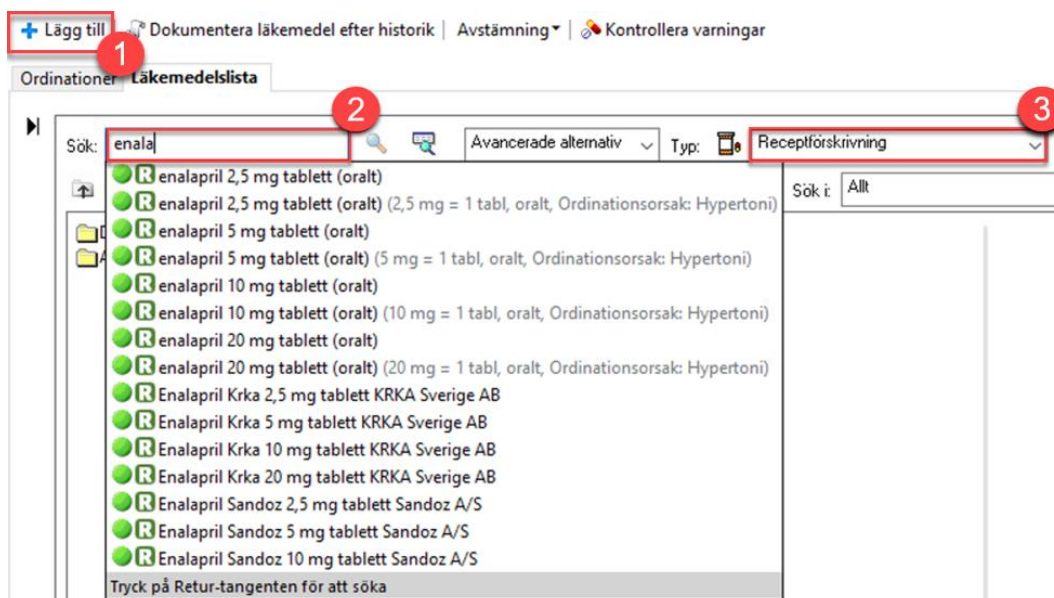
Lägg till 1 Dokumentera läkemedel efter historik | Avstämning | Kontrollera varningar

Ordinationer Läkemedelslista

2 3

Sök: enala Avancerade alternativ Typ: Receptförskrivning

Sök i: Allt

R enalapril 2,5 mg tablett (oralt)
R enalapril 2,5 mg tablett (oralt) (2,5 mg = 1 tabl, oralt, Ordinationsorsak: Hypertoni)
R enalapril 5 mg tablett (oralt)
R enalapril 5 mg tablett (oralt) (5 mg = 1 tabl, oralt, Ordinationsorsak: Hypertoni)
R enalapril 10 mg tablett (oralt)
R enalapril 10 mg tablett (oralt) (10 mg = 1 tabl, oralt, Ordinationsorsak: Hypertoni)
R enalapril 20 mg tablett (oralt)
R enalapril 20 mg tablett (oralt) (20 mg = 1 tabl, oralt, Ordinationsorsak: Hypertoni)
R Enalapril Krka 2,5 mg tablett KRKA Sverige AB
R Enalapril Krka 5 mg tablett KRKA Sverige AB
R Enalapril Krka 10 mg tablett KRKA Sverige AB
R Enalapril Krka 20 mg tablett KRKA Sverige AB
R Enalapril Sandoz 2,5 mg tablett Sandoz A/S
R Enalapril Sandoz 5 mg tablett Sandoz A/S
R Enalapril Sandoz 10 mg tablett Sandoz A/S
Tryck på Retur-tangenten för att söka